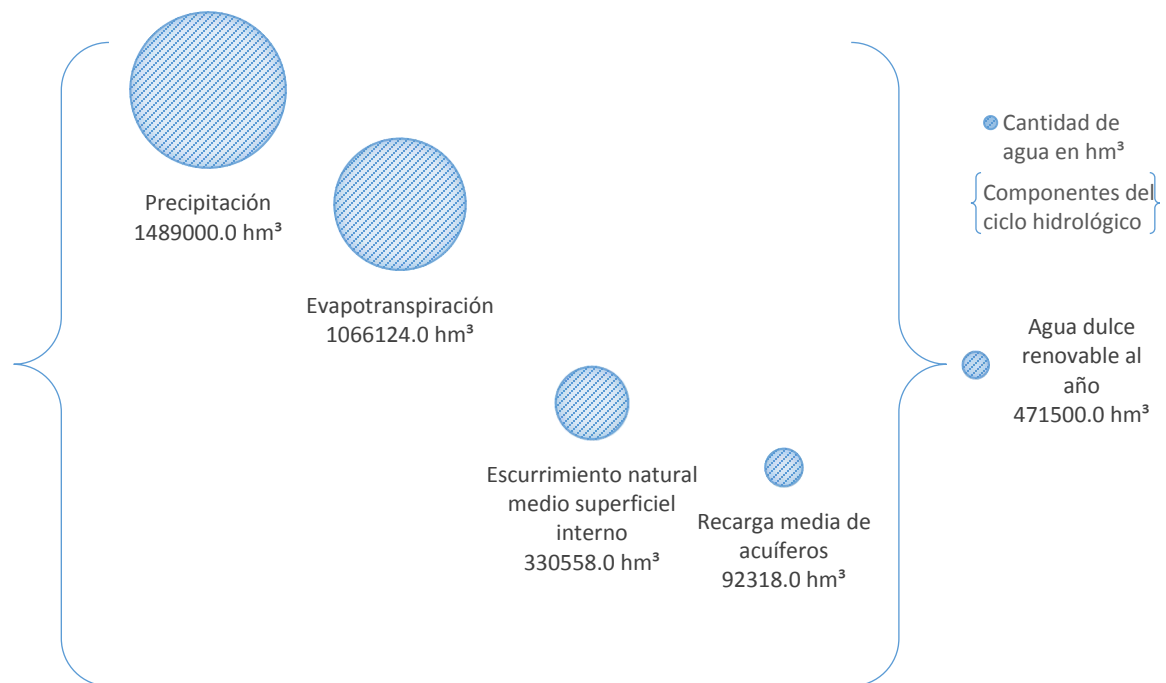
Precipitación
1489000.0 hm³

Evapotranspiración
1066124.0 hm³

Escurrimiento natural medio superficiel interno
330558.0 hm³

Recarga media de acuíferos
92318.0 hm³

Cantidad de agua en hm³

Componentes del ciclo hidrológico

Agua dulce renovable al año
471500.0 hm³